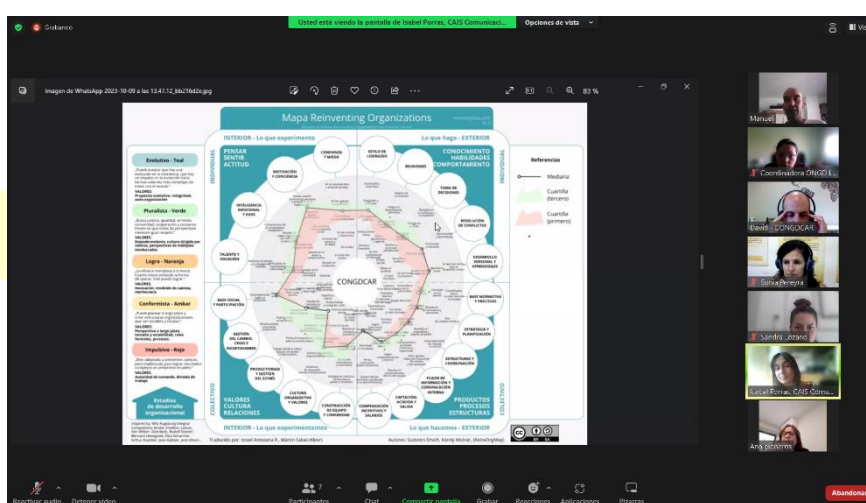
Grabando

Usted está viendo la pantalla de Isabel Porras, CAIS Comunicaci...

Opciones de vista

Imagen de WhatsApp 2023-10-09 a las 13.47.12_bb218d2e.jpg

83 %

Mapa Reinventing Organizations

INTERIOR - Lo que experimento

Lo que hago - EXTERIOR

PENSAR SENTIR ACTITUD

CONOCIMIENTO HABILIDADES COMPORTAMIENTO

INDIVIDUAL

Evolutivo - Teal

Pluralista - Verde

Logro - Naranja

Conformista - Ambar

Impulsivo - Rojo

VALORES:

Estadios de desarrollo organizacional

CONFIANZA Y MIEDO

ESTILO DE LIDERAZGO

REUNIONES

MOTIVACIÓN Y CONCIENCIA

TOMA DE DECISIONES

INTELIGENCIA EMOCIONAL Y EGOS

RESOLUCIÓN DE CONFLICTOS

TALENTO Y VOCACIÓN

DESARROLLO PERSONAL Y APRENDIZAJES

CONGDCAR

BASE SOCIAL Y PARTICIPACIÓN

BASE NORMATIVA Y PROCESOS

ESTRATEGIA Y PLANIFICACIÓN

GESTIÓN DEL CAMBIO, CRISIS E INCERTIDUMBRE

ESTRUCTURAS Y COORDINACIÓN

PRODUCTIVIDAD Y GESTIÓN DEL ESTRÉS

FLUJOS DE INFORMACIÓN Y COMUNICACIÓN INTERNA

CULTURA ORGANIZATIVA Y VALORES

CONSTRUCCIÓN DE EQUIPO Y COMUNIDAD

COMPENSACIÓN INCENTIVOS Y SALARIOS

CAPTACIÓN, ACOGIDA Y SALIDA

VALORES CULTURA RELACIONES

PRODUCTOS PROCESOS ESTRUCTURAS

COLECTIVO

INTERIOR - Lo que experimentamos

Lo que hacemos - EXTERIOR

Traducido por: Israel Antesana R., Martin Salas (Meer)

Autores: Szabolcs Deach, Károly Molnár, (ReinventingMap)

Referencias

Mediana

Cuartilla (tercero)

Cuartilla (primero)

Manuel

Coordinadora ONGD L...

David - CONGDCAR

Sonia Pereyra

Sandra Lozano

Isabel Porras, CAIS Comu...

Ana pizarros

Reactivar audio

Detener vídeo

Participantes 7

Chat

Compartir pantalla

Grabar

Reacciones

Aplicaciones

Pizarras

Abandonar